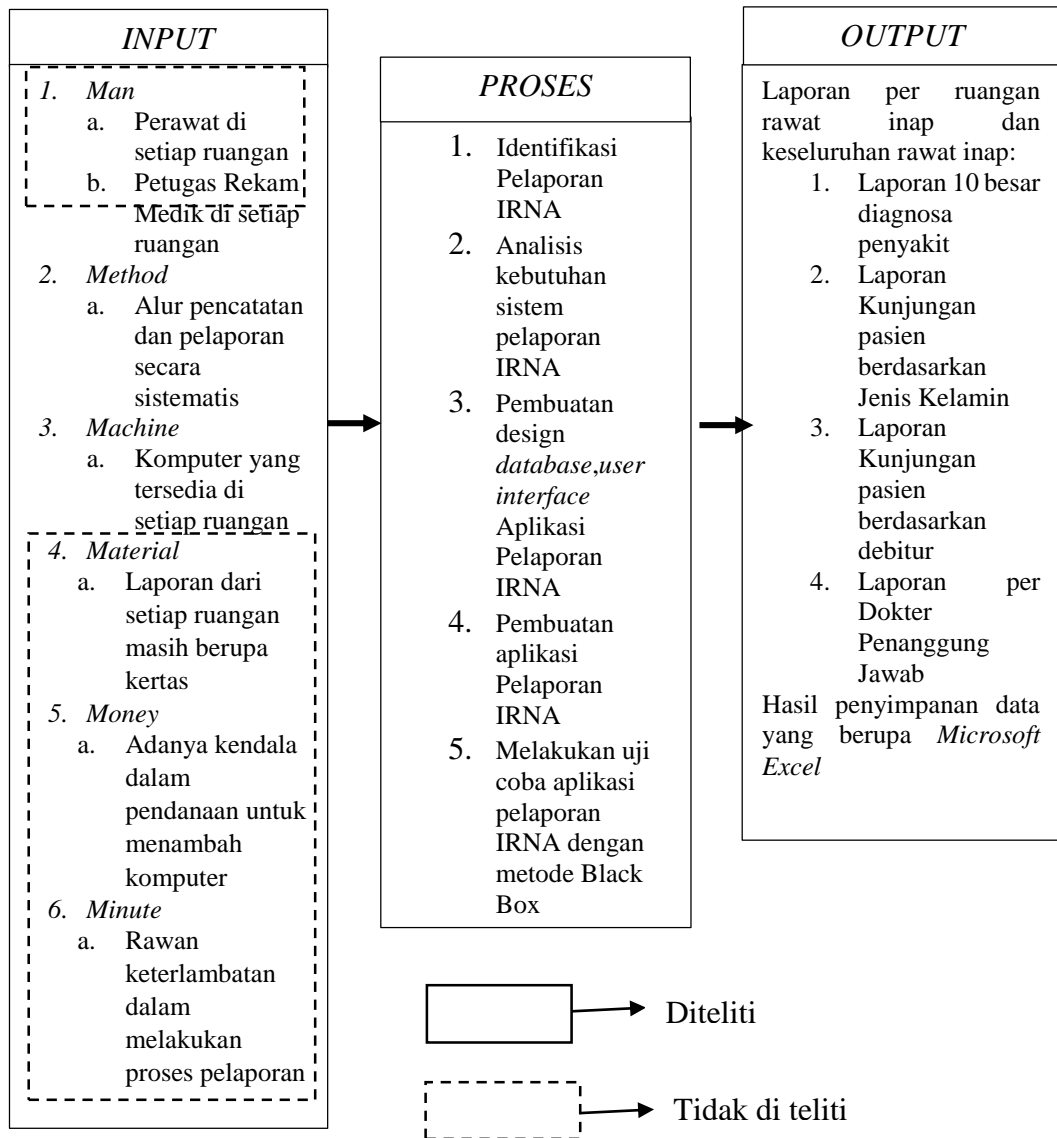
*INPUT*

1. *Man*
a. Perawat di setiap ruangan
b. Petugas Rekam Medik di setiap ruangan
2. *Method*
a. Alur pencatatan dan pelaporan secara sistematis
3. *Machine*
a. Komputer yang tersedia di setiap ruangan
4. *Material*
a. Laporan dari setiap ruangan masih berupa kertas
5. *Money*
a. Adanya kendala dalam pendanaan untuk menambah komputer
6. *Minute*
a. Rawan keterlambatan dalam melakukan proses pelaporan

*PROSES*

1. Identifikasi Pelaporan IRNA
2. Analisis kebutuhan sistem pelaporan IRNA
3. Pembuatan design *database*,*user interface* Aplikasi Pelaporan IRNA
4. Pembuatan aplikasi Pelaporan IRNA
5. Melakukan uji coba aplikasi pelaporan IRNA dengan metode Black Box

*OUTPUT*

Laporan per ruangan rawat inap dan keseluruhan rawat inap:
1. Laporan 10 besar diagnosa penyakit
2. Laporan Kunjungan pasien berdasarkan Jenis Kelamin
3. Laporan Kunjungan pasien berdasarkan debitur
4. Laporan per Dokter Penanggung Jawab
Hasil penyimpanan data yang berupa *Microsoft Excel*

Diteliti

Tidak di teliti